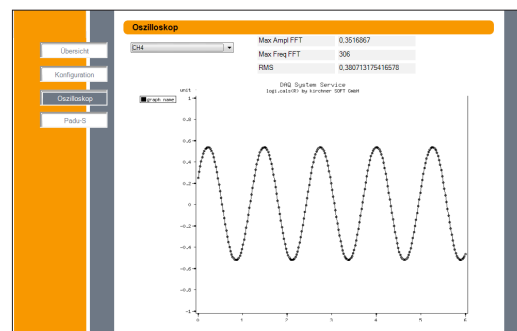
Oszilloskop

Übersicht

Konfiguration

Oszilloskop

Padu-S

CH4

| Max Ampl FFT | 0.3516867 |
|---|---|
| Max Freq FFT | 306 |
| RMS | 0.380713175416578 |

DAQ System Service
logi.cals(R) by kirchner SOFT GmbH

unit

graph name

1
0.8
0.6
0.4
0.2
0
-0.2
-0.4
-0.6
-0.8
-1

0 1 2 3 4 5 6